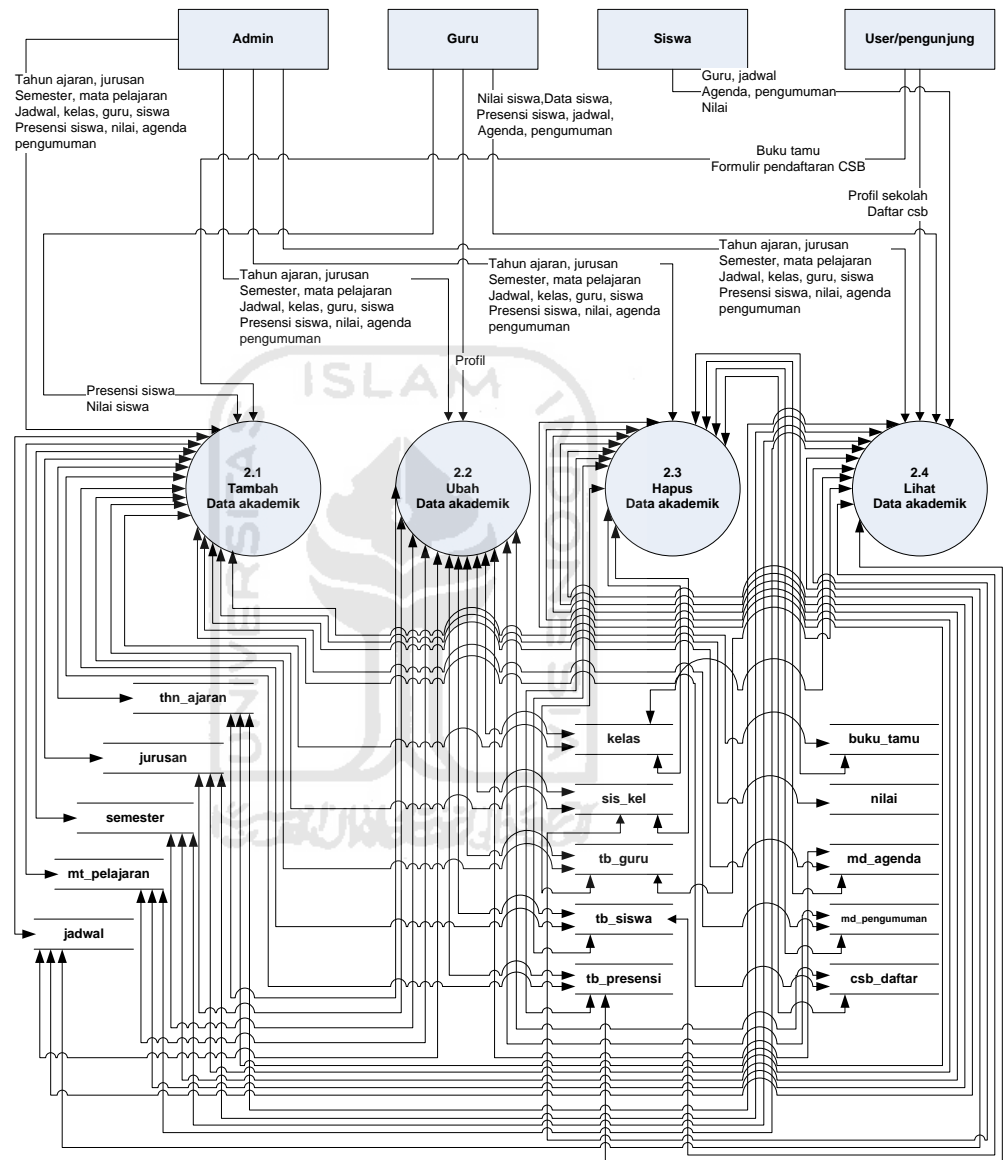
Admin

Guru

Siswa

User/pengunjung

Tahun ajaran, jurusan
Semester, mata pelajaran
Jadwal, kelas, guru, siswa
Presensi siswa, nilai, agenda
pengumuman

Nilai siswa,Data siswa,
Presensi siswa, jadwal,
Agenda, pengumuman

Guru, jadwal
Agenda, pengumuman
Nilai

Buku tamu
Formulir pendaftaran CSB

Profil sekolah
Daftar csb

Tahun ajaran, jurusan
Semester, mata pelajaran
Jadwal, kelas, guru, siswa
Presensi siswa, nilai, agenda
pengumuman

Tahun ajaran, jurusan
Semester, mata pelajaran
Jadwal, kelas, guru, siswa
Presensi siswa, nilai, agenda
pengumuman

Tahun ajaran, jurusan
Semester, mata pelajaran
Jadwal, kelas, guru, siswa
Presensi siswa, nilai, agenda
pengumuman

Profil

Presensi siswa
Nilai siswa

2.1
Tambah
Data akademik

2.2
Ubah
Data akademik

2.3
Hapus
Data akademik

2.4
Lihat
Data akademik

thn_ajaran

jurusan

semester

mt_pelajaran

jadwal

kelas

sis_kel

tb_guru

tb_siswa

tb_presensi

buku_tamu

nilai

md_agenda

md_pengumuman

csb_daftar